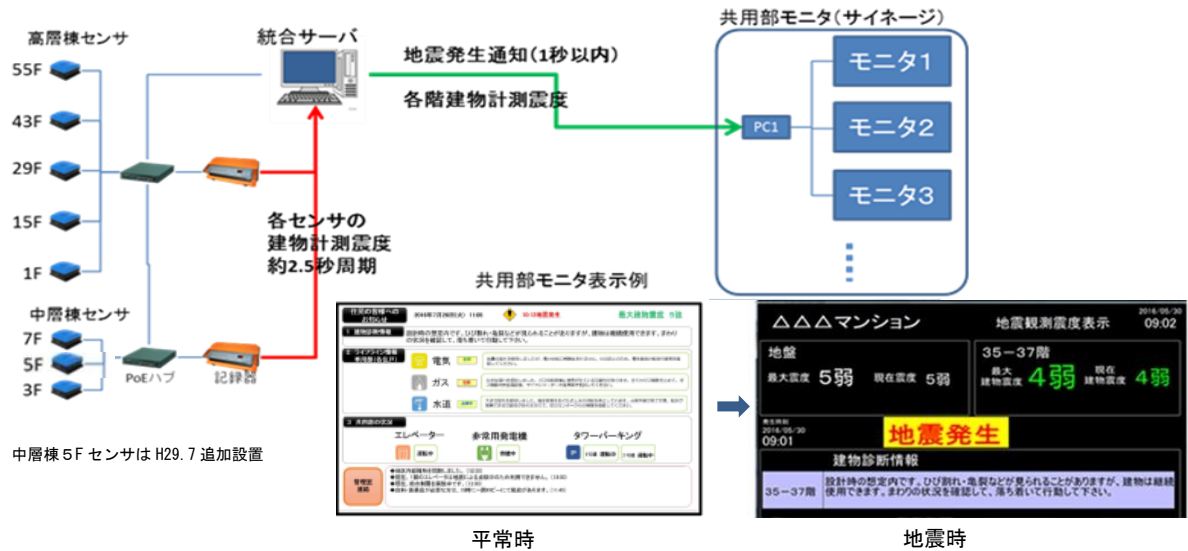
高層棟センサ

55F

43F

29F

15F

1F

中層棟センサ

7F

5F

3F

PoEハブ

記録器

統合サーバ

地震発生通知（1秒以内）

各階建物計測震度

各センサの
建物計測震度
約2.5秒周期

共用部モニタ（サイネージ）

PC1

モニタ1

モニタ2

モニタ3

共用部モニタ表示例

居住者の皆様へのお知らせ　2016年7月29日(水) 11:00　震度5弱地震発生　最大建物震度 5弱

1 建物診断情報

設計時の想定内です。ひび割れ・亀裂などが見られることがありますが、建物は継続使用できます。まわりの状況を確認して、落ち着いて行動して下さい。

2 ライフライン情報

電気

ガス

水道

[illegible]

3 共用部の状況

エレベーター

非常用発電機

タワーパーキング

運転中

停電中

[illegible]

管理室連絡

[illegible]

平常時

△△△マンション

地震観測震度表示

2016/05/30
09:02

地盤

最大震度　5弱　現在震度　5弱

35－37階

最大建物震度　4弱　現在建物震度　4弱

発生時刻
2016/05/30
09:01

地震発生

建物診断情報

35－37階　設計時の想定内です。ひび割れ・亀裂などが見られることがありますが、建物は継続使用できます。まわりの状況を確認して、落ち着いて行動して下さい。

地震時

中層棟5F センサは H29.7 追加設置